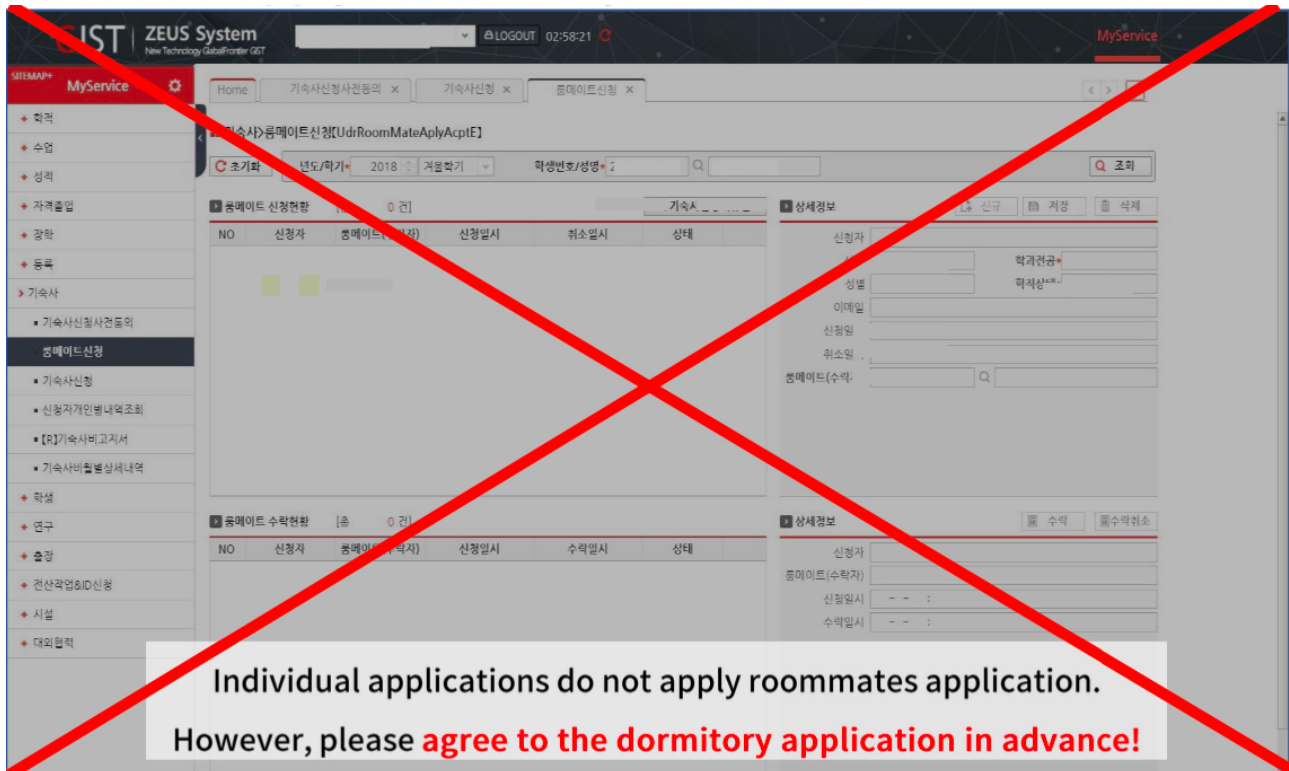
GIST | ZEUS System
New Technology GlobalFrontier GIST
LOGOUT 02:58:21
MyService

SITEMAP+
MyService

학적
수업
성적
자격졸업
장학
등록
기숙사
기숙사신청사전동의
룸메이트신청
기숙사신청
신청자개인별내역조회
[R]기숙사비고지서
기숙사비월별상세내역
학생
연구
출장
전산작업&ID신청
시설
대외협력

Home | 기숙사신청사전동의 × | 기숙사신청 × | 룸메이트신청 ×

기숙사>룸메이트신청[UdrRoomMateAplyAcptE]

초기화 | 년도/학기* 2018 겨울학기 | 학생번호/성명* | 조회

룸메이트 신청현황 [ 0 건] 기숙사
| NO | 신청자 | 룸메이트(수락자) | 신청일시 | 취소일시 | 상태 |
|---|---|---|---|---|---|

상세정보 신규 | 저장 | 삭제
신청자
성명
학과전공*
성별
학적상태
이메일
신청일
취소일
룸메이트(수락)

룸메이트 수락현황 [총 0 건]
| NO | 신청자 | 룸메이트(수락자) | 신청일시 | 수락일시 | 상태 |
|---|---|---|---|---|---|

상세정보 수락 | 수락취소
신청자
룸메이트(수락자)
신청일시 - - :
수락일시 - - :

Individual applications do not apply roommates application.
However, please agree to the dormitory application in advance!